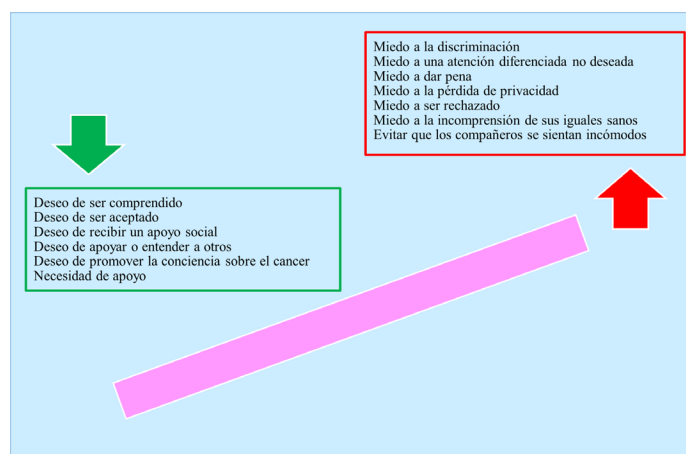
Miedo a la discriminación
Miedo a una atención diferenciada no deseada
Miedo a dar pena
Miedo a la pérdida de privacidad
Miedo a ser rechazado
Miedo a la incomprensión de sus iguales sanos
Evitar que los compañeros se sientan incómodos

Deseo de ser comprendido
Deseo de ser aceptado
Deseo de recibir un apoyo social
Deseo de apoyar o entender a otros
Deseo de promover la conciencia sobre el cancer
Necesidad de apoyo